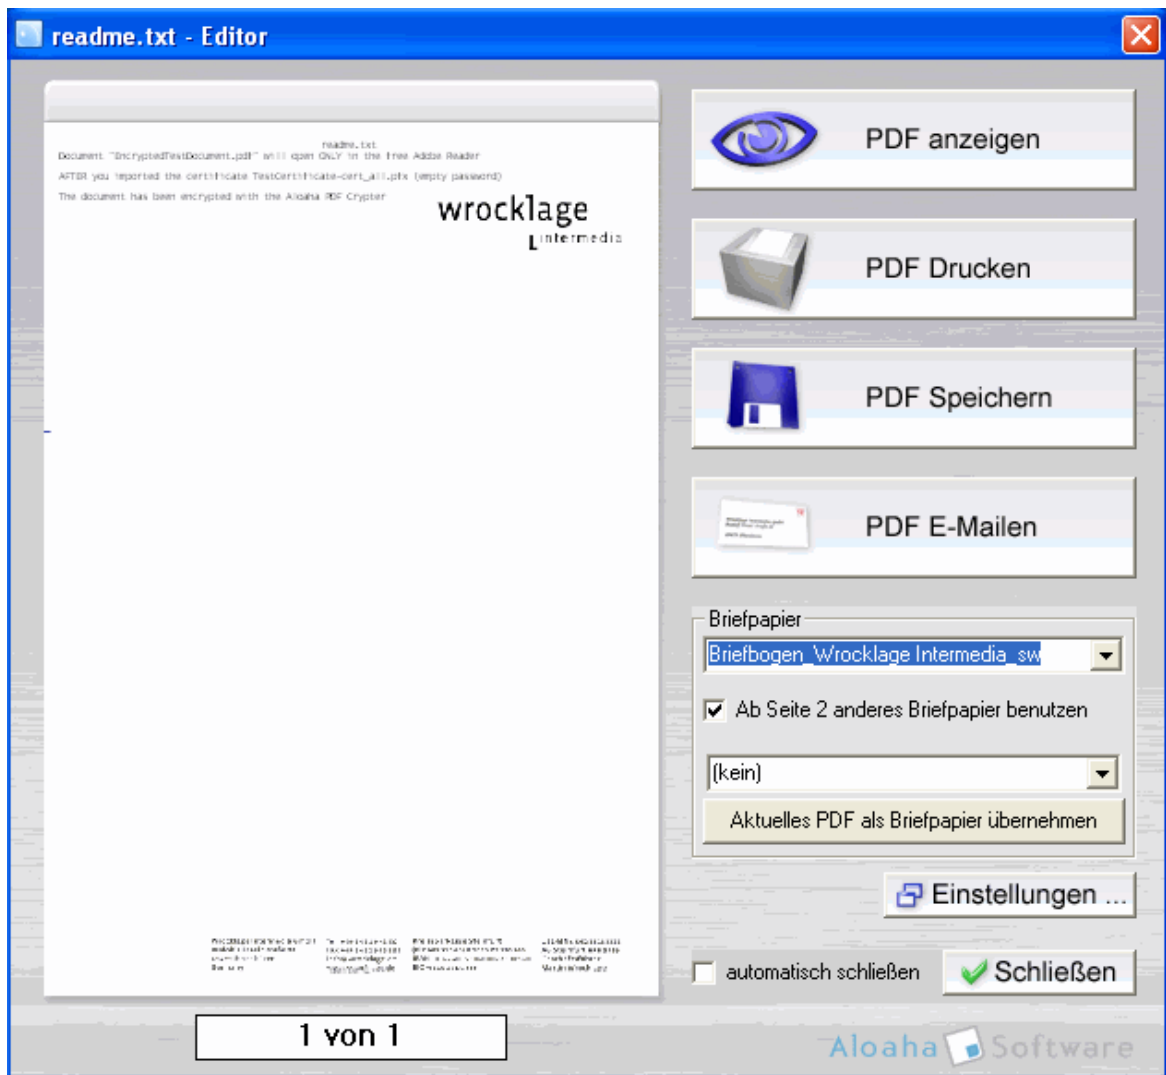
readme.txt - Editor

readme.txt

Document "EncryptedTestDocument.pdf" will open ONLY in the free Adobe Reader

AFTER you imported the certificate TestCertificate-cert_all.pfx (empty password)

The document has been encrypted with the Aloaha PDF Crypter

wrocklage

intermedia

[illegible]

PDF anzeigen

PDF Drucken

PDF Speichern

PDF E-Mailen

Briefpapier

Briefbogen_Wrocklage Intermedia_sw

Ab Seite 2 anderes Briefpapier benutzen

(kein)

Aktuelles PDF als Briefpapier übernehmen

Einstellungen ...

automatisch schließen

Schließen

1 von 1

Aloaha Software